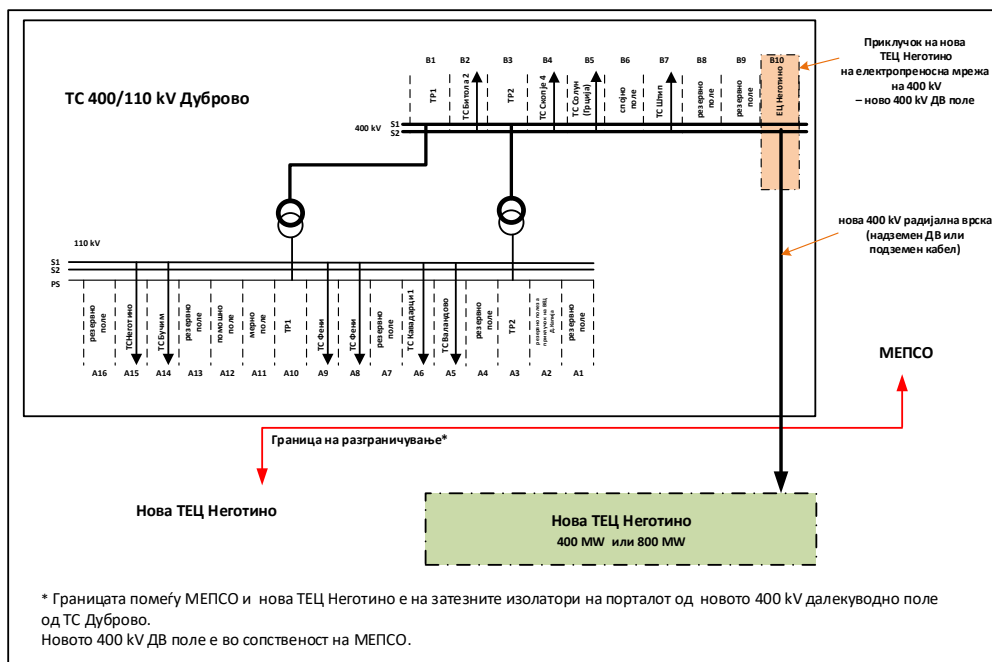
ТС 400/110 kV Дуброво

Приклучок на нова ТЕЦ Неготино на електропреносна мрежа на 400 kV – ново 400 kV ДВ поле

B1 B2 B3 B4 B5 B6 B7 B8 B9 B10

ТР1 ТС Битола 2 ТР2 ТС Скопје 4 ТС Солун (Грција) спојно поле ТС Штип резервно поле резервно поле ЕЦ Неготино

400 kV
S1
S2

нова 400 kV радијална врска (надземен ДВ или подземен кабел)

110 kV
S1
S2
PS

резервно поле | ТСНеготино | ТС Бучим | резервно поле | помошно поле | мерно поле | ТР1 | ТС Фени | ТС Фени | резервно поле | ТС Кавадарци 1 | ТС Валандово | резервно поле | ТР2 | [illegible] | резервно поле

A16 A15 A14 A13 A12 A11 A10 A9 A8 A7 A6 A5 A4 A3 A2 A1

МЕПСО

Граница на разграничување*

Нова ТЕЦ Неготино

Нова ТЕЦ Неготино
400 MW или 800 MW

* Границата помеѓу МЕПСО и нова ТЕЦ Неготино е на затезните изолатори на порталот од новото 400 kV далекуводно поле од ТС Дуброво.
Новото 400 kV ДВ поле е во сопственост на МЕПСО.